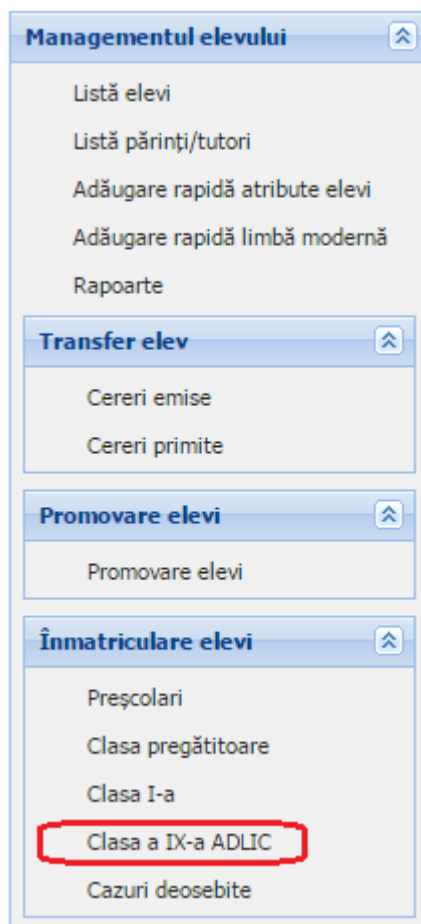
Managementul elevului

Listă elevi

Listă părinți/tutori

Adăugare rapidă atribute elevi

Adăugare rapidă limbă modernă

Rapoarte

Transfer elev

Cereri emise

Cereri primite

Promovare elevi

Promovare elevi

Înmatriculare elevi

Preşcolari

Clasa pregătitoare

Clasa I-a

Clasa a IX-a ADLIC

Cazuri deosebite